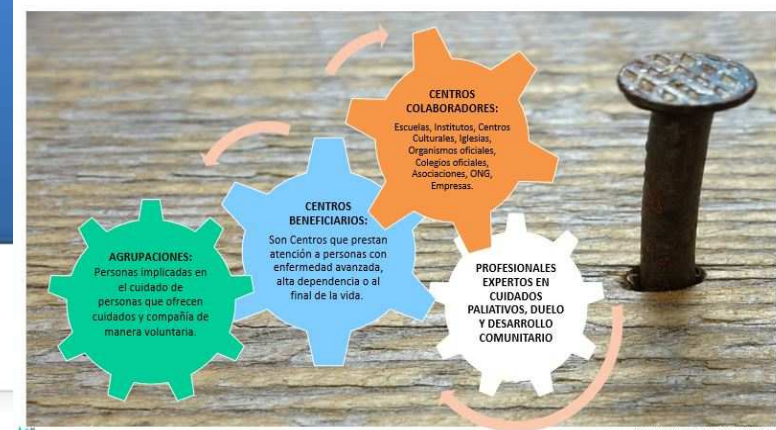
CENTROS COLABORADORES:
Escuelas, Institutos, Centros Culturales, Iglesias, Organismos oficiales, Colegios oficiales, Asociaciones, ONG, Empresas.

CENTROS BENEFICIARIOS:
Son Centros que prestan atención a personas con enfermedad avanzada, alta dependencia o al final de la vida.

AGRUPACIONES:
Personas implicadas en el cuidado de personas que ofrecen cuidados y compañía de manera voluntaria.

PROFESIONALES EXPERTOS EN CUIDADOS PALIATIVOS, DUELO Y DESARROLLO COMUNITARIO